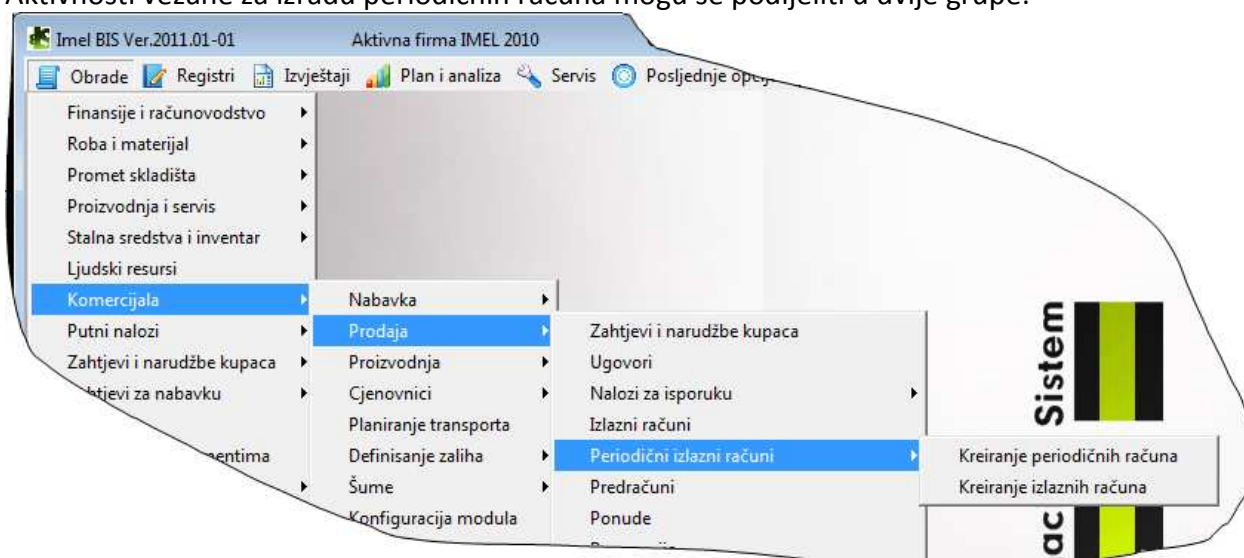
Aktivnosti vezane za izradu periodičnih računa mogu se podijeliti u dvije grupe:

Imel BIS Ver.2011.01-01 Aktivna firma IMEL 2010

Obrade Registri Izvještaji Plan i analiza Servis Posljednje opc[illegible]

Finansije i računovodstvo
Roba i materijal
Promet skladišta
Proizvodnja i servis
Stalna sredstva i inventar
Ljudski resursi
Komercijala
Putni nalozi
Zahtjevi i narudžbe kupaca
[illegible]tjevi za nabavku
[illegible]entima

Nabavka
Prodaja
Proizvodnja
Cjenovnici
Planiranje transporta
Definisanje zaliha
Šume
Konfiguracija modula

Zahtjevi i narudžbe kupaca
Ugovori
Nalozi za isporuku
Izlazni računi
Periodični izlazni računi
Predračuni
Ponude

Kreiranje periodičnih računa
Kreiranje izlaznih računa

Sistem
ac